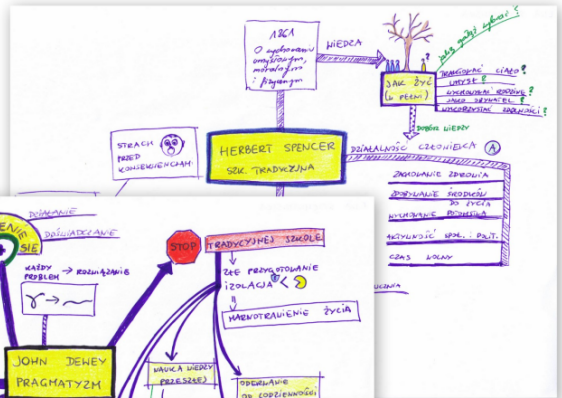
1861
O wychowaniu umysłowym, moralnym i fizycznym

WIEDZA

JAK ŻYĆ (w pełni)

jakiej wiedzy potrzeba?

TRAKTOWAĆ CIAŁO?
UMYSŁ?
WYCHOWYWAĆ RODZINĘ?
JAKO OBYWATEL?
WYKORZYSTAĆ ZDOLNOŚCI?

DOBÓR WIEDZY

STRACH PRZED KONSEKWENCJAMI

HERBERT SPENCER
SZK. TRADYCYJNA

DZIAŁALNOŚĆ CZŁOWIEKA

A

ZACHOWANIE ZDROWIA
ZDOBYWANIE ŚRODKÓW DO ŻYCIA
WYCHOWANIE POTOMSTWA
AKTYWNOŚĆ SPOŁ.: POLIT.
CZAS WOLNY

DZIAŁANIE
DOŚWIADCZANIE

ENIE
SIĘ

KAŻDY PROBLEM → ROZWIĄZANIE

STOP

TRADYCYJNEJ SZKOLE

ZŁE PRZYGOTOWANIE
IZOLACJA

MARNOTRAWIENIE ŻYCIA

JOHN DEWEY
PRAGMATYZM

NAUKA WIEDZY PRZESZŁEJ

ODERWANIE OD CODZIENNOŚCI